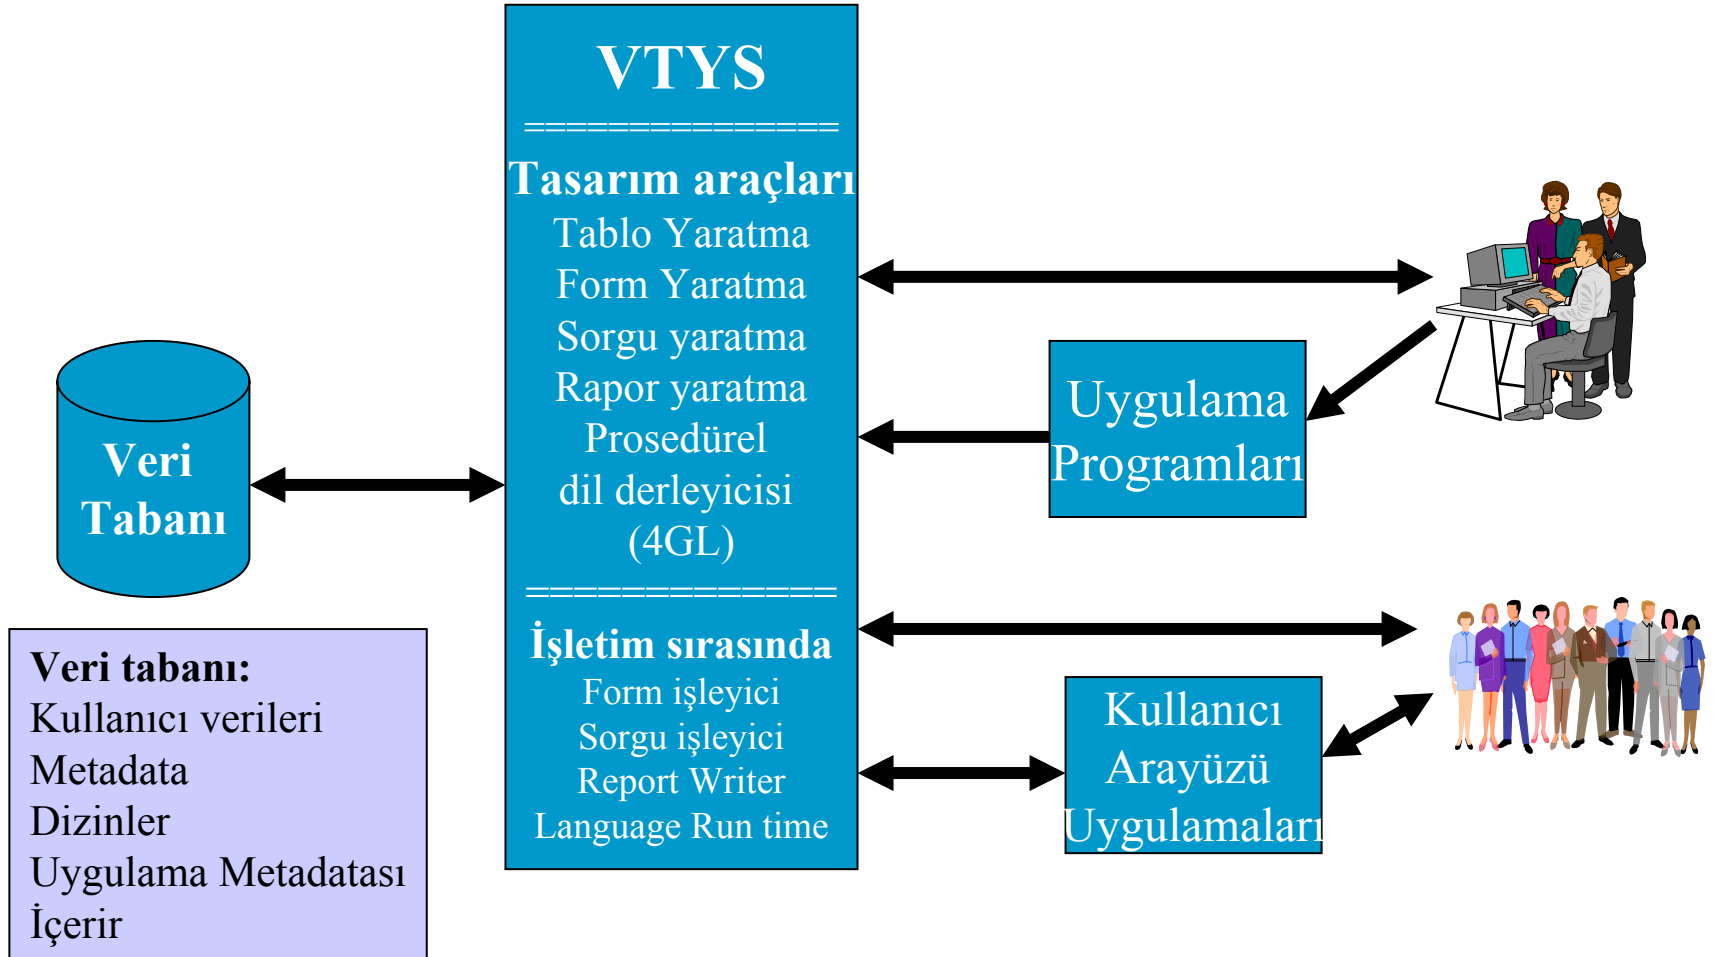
VTYS
================
Tasarım araçları
Tablo Yaratma
Form Yaratma
Sorgu yaratma
Rapor yaratma
Prosedürel dil derleyicisi (4GL)
================
İşletim sırasında
Form işleyici
Sorgu işleyici
Report Writer
Language Run time

Veri Tabanı

Uygulama Programları

Kullanıcı Arayüzü Uygulamaları

Veri tabanı:
Kullanıcı verileri
Metadata
Dizinler
Uygulama Metadatası
İçerir